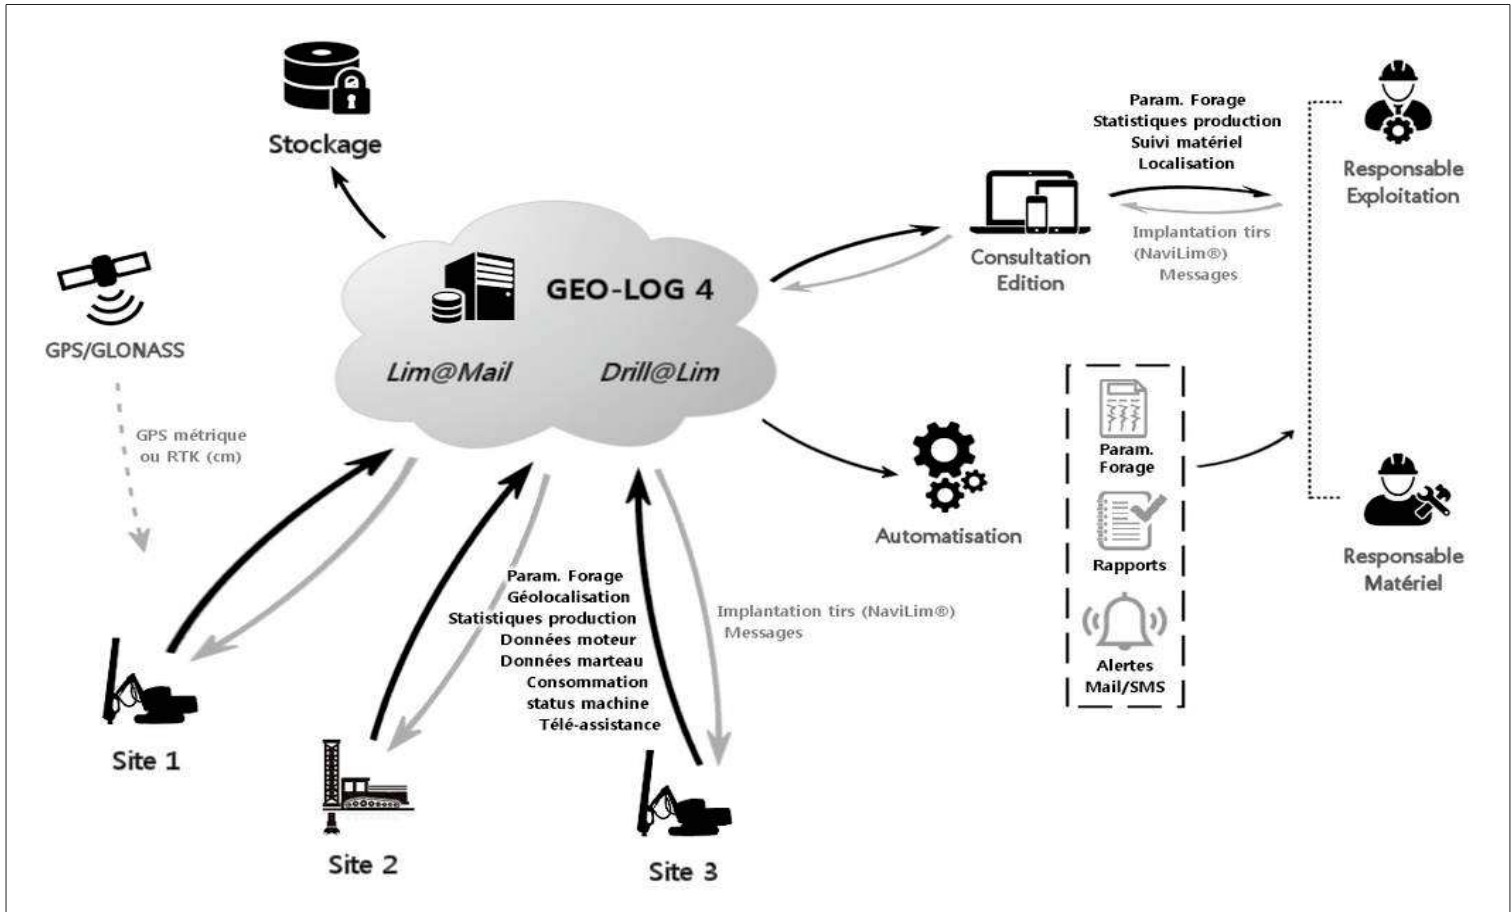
Stockage

GPS/GLONASS

GPS métrique ou RTK (cm)

GEO-LOG 4

Lim@Mail

Drill@Lim

Consultation
Edition

Param. Forage
Statistiques production
Suivi matériel
Localisation

Implantation tirs (NaviLim®)
Messages

Responsable
Exploitation

Automatisation

Param.
Forage

Rapports

Alertes
Mail/SMS

Responsable
Matériel

Param. Forage
Géolocalisation
Statistiques production
Données moteur
Données marteau
Consommation
status machine
Télé-assistance

Implantation tirs (NaviLim®)
Messages

Site 1

Site 2

Site 3